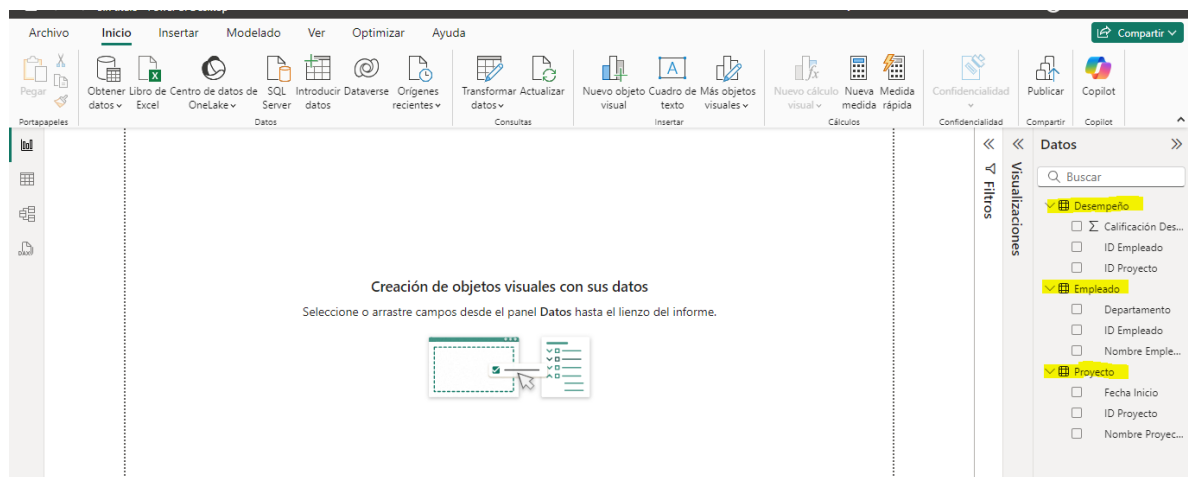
Archivo Inicio Insertar Modelado Ver Optimizar Ayuda

Compartir

Pegar
Portapapeles

Obtener datos
Libro de Excel
Centro de datos de OneLake
SQL Server
Introducir datos
Dataverse
Orígenes recientes
Datos

Transformar datos
Actualizar
Consultas

Nuevo objeto visual
Cuadro de texto
Más objetos visuales
Insertar

Nuevo cálculo visual
Nueva medida
Medida rápida
Cálculos

Confidencialidad
Confidencialidad

Publicar
Compartir

Copilot
Copilot

Creación de objetos visuales con sus datos

Seleccione o arrastre campos desde el panel **Datos** hasta el lienzo del informe.

Filtros

Visualizaciones

Datos

Buscar

Desempeño
Calificación Des...
ID Empleado
ID Proyecto

Empleado
Departamento
ID Empleado
Nombre Emple...

Proyecto
Fecha Inicio
ID Proyecto
Nombre Proyec...